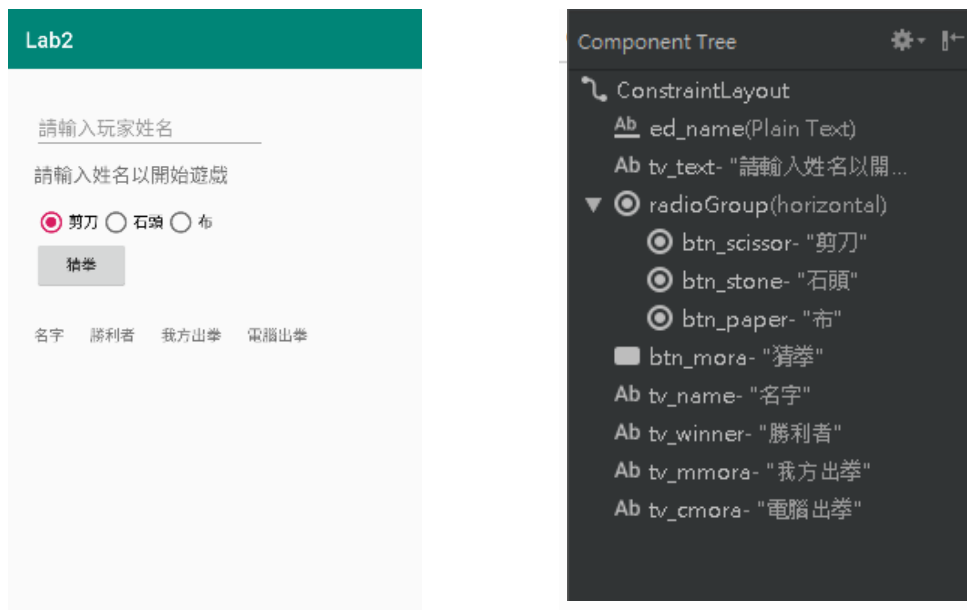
Lab2

請輸入玩家姓名

請輸入姓名以開始遊戲

剪刀 石頭 布

猜拳

名字 勝利者 我方出拳 電腦出拳

Component Tree

ConstraintLayout
Ab ed_name(Plain Text)
Ab tv_text- "請輸入姓名以開...
radioGroup(horizontal)
btn_scissor- "剪刀"
btn_stone- "石頭"
btn_paper- "布"
btn_mora- "猜拳"
Ab tv_name- "名字"
Ab tv_winner- "勝利者"
Ab tv_mmora- "我方出拳"
Ab tv_cmora- "電腦出拳"